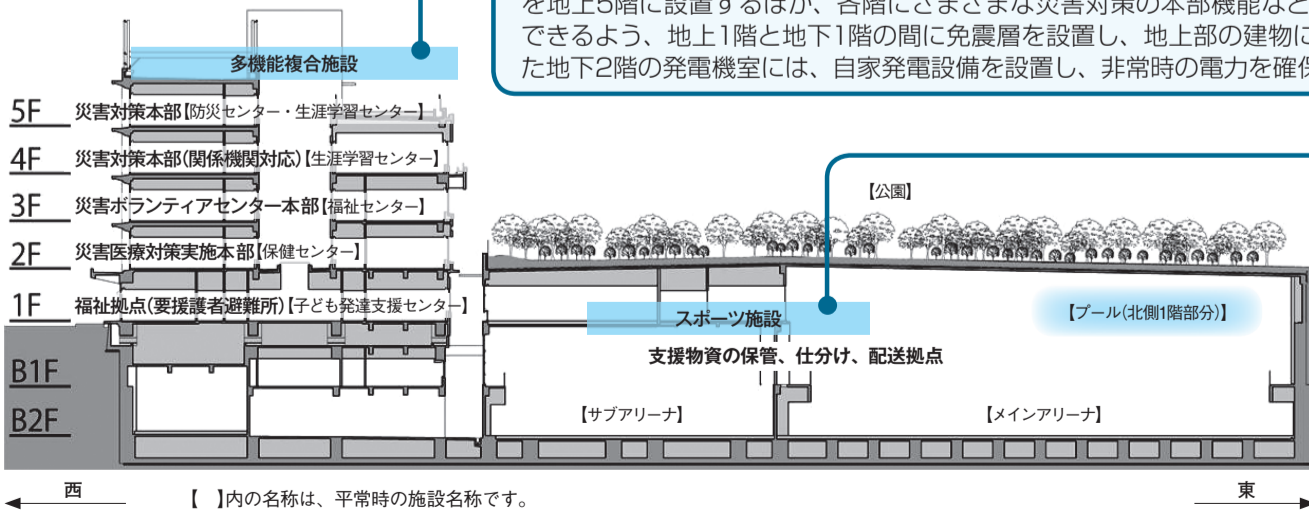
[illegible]を地上5階に設置するほか、各階にさまざまな災害対策の本部機能など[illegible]できるよう、地上1階と地下1階の間に免震層を設置し、地上部の建物に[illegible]た地下2階の発電機室には、自家発電設備を設置し、非常時の電力を確保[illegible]

多機能複合施設

5F 災害対策本部【防災センター・生涯学習センター】
4F 災害対策本部(関係機関対応)【生涯学習センター】
3F 災害ボランティアセンター本部【福祉センター】
2F 災害医療対策実施本部【保健センター】
1F 福祉拠点(要援護者避難所)【子ども発達支援センター】
B1F
B2F

【公園】

スポーツ施設
支援物資の保管、仕分け、配送拠点

【プール(北側1階部分)】

【サブアリーナ】
【メインアリーナ】

西
【 】内の名称は、平常時の施設名称です。
東